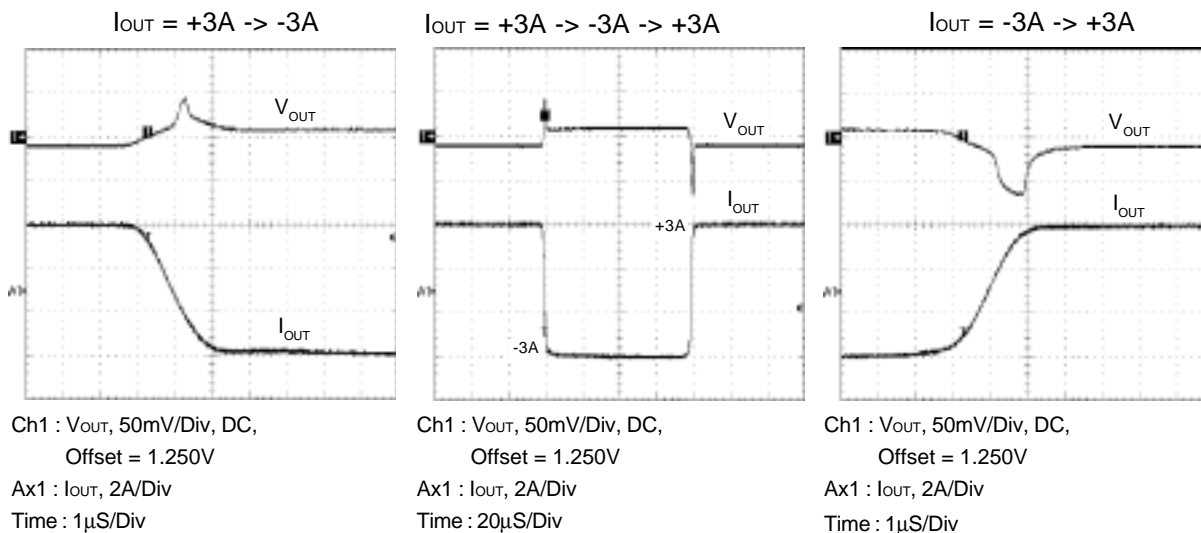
$I_{OUT}$ = +3A -> -3A

$V_{OUT}$

$I_{OUT}$

Ch1 : $V_{OUT}$, 50mV/Div, DC,
Offset = 1.250V
Ax1 : $I_{OUT}$, 2A/Div
Time : 1μS/Div

$I_{OUT}$ = +3A -> -3A -> +3A

$V_{OUT}$

$I_{OUT}$

+3A

-3A

Ch1 : $V_{OUT}$, 50mV/Div, DC,
Offset = 1.250V
Ax1 : $I_{OUT}$, 2A/Div
Time : 20μS/Div

$I_{OUT}$ = -3A -> +3A

$V_{OUT}$

$I_{OUT}$

Ch1 : $V_{OUT}$, 50mV/Div, DC,
Offset = 1.250V
Ax1 : $I_{OUT}$, 2A/Div
Time : 1μS/Div